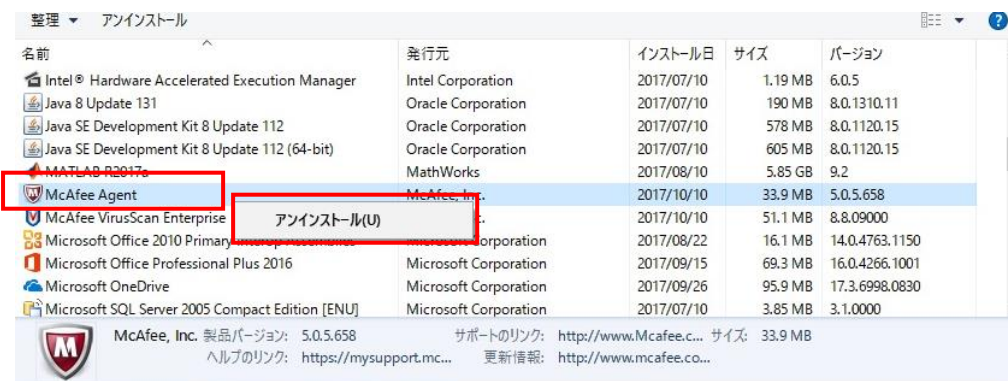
整理 ▼ アンインストール

| 名前 | 発行元 | インストール日 | サイズ | バージョン |
|---|---|---|---|---|
| Intel® Hardware Accelerated Execution Manager | Intel Corporation | 2017/07/10 | 1.19 MB | 6.0.5 |
| Java 8 Update 131 | Oracle Corporation | 2017/07/10 | 190 MB | 8.0.1310.11 |
| Java SE Development Kit 8 Update 112 | Oracle Corporation | 2017/07/10 | 578 MB | 8.0.1120.15 |
| Java SE Development Kit 8 Update 112 (64-bit) | Oracle Corporation | 2017/07/10 | 605 MB | 8.0.1120.15 |
| MATLAB R2017a | MathWorks | 2017/08/10 | 5.85 GB | 9.2 |
| McAfee Agent | McAfee, Inc. | 2017/10/10 | 33.9 MB | 5.0.5.658 |
| McAfee VirusScan Enterprise | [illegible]c. | 2017/10/10 | 51.1 MB | 8.8.09000 |
| Microsoft Office 2010 Primary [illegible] | Microsoft Corporation | 2017/08/22 | 16.1 MB | 14.0.4763.1150 |
| Microsoft Office Professional Plus 2016 | Microsoft Corporation | 2017/09/15 | 69.3 MB | 16.0.4266.1001 |
| Microsoft OneDrive | Microsoft Corporation | 2017/09/26 | 95.9 MB | 17.3.6998.0830 |
| Microsoft SQL Server 2005 Compact Edition [ENU] | Microsoft Corporation | 2017/07/10 | 3.85 MB | 3.1.0000 |

アンインストール(U)

McAfee, Inc. 製品バージョン: 5.0.5.658 サポートのリンク: http://www.Mcafee.c... サイズ: 33.9 MB
ヘルプのリンク: https://mysupport.mc... 更新情報: http://www.mcafee.co...